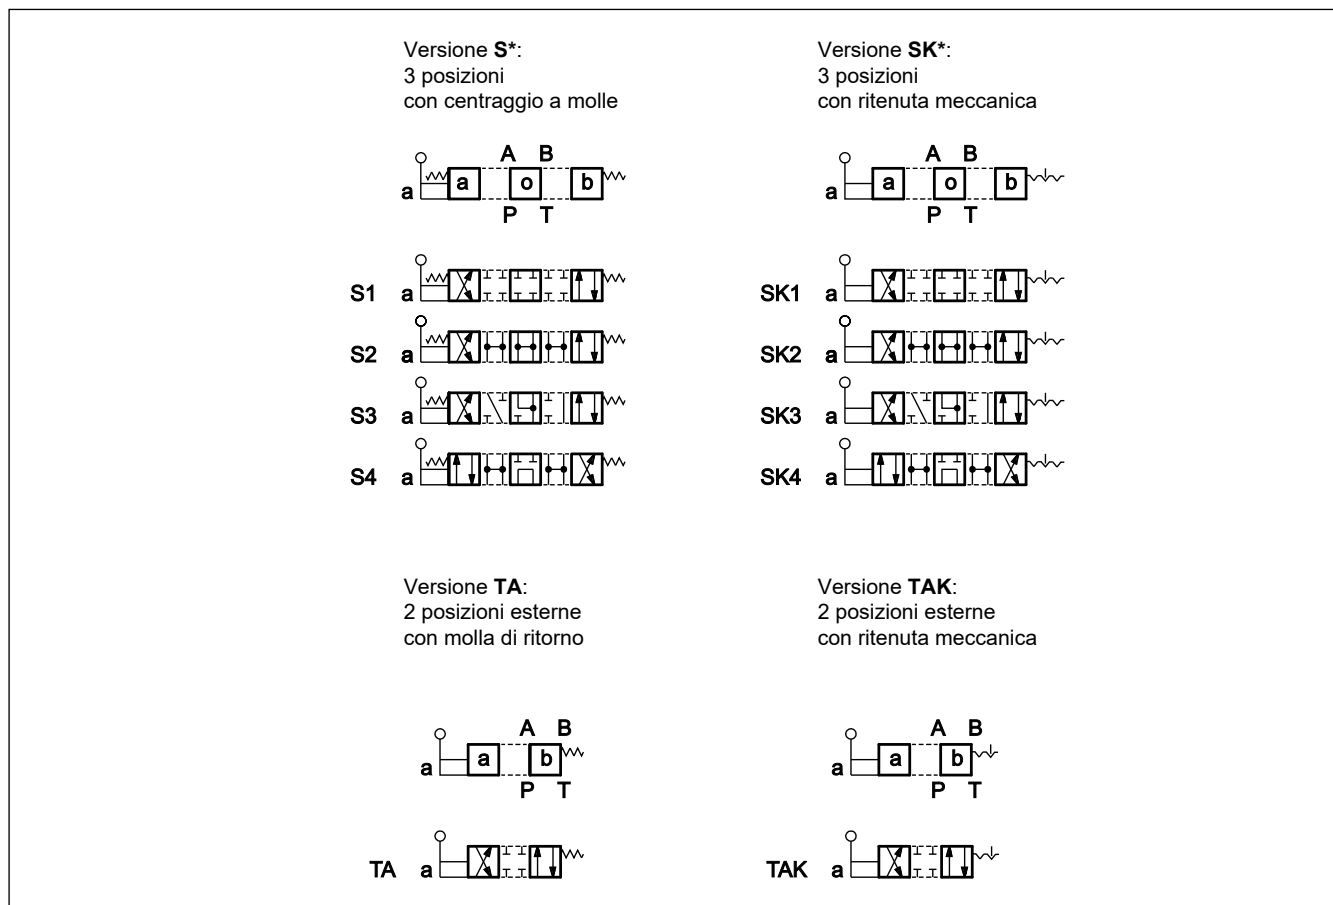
Versione **S***:
3 posizioni
con centraggio a molle

a a o b
A B
P T

S1 a
S2 a
S3 a
S4 a

Versione **SK***:
3 posizioni
con ritenuta meccanica

a a o b
A B
P T

SK1 a
SK2 a
SK3 a
SK4 a

Versione **TA**:
2 posizioni esterne
con molla di ritorno

a a b
A B
P T

TA a

Versione **TAK**:
2 posizioni esterne
con ritenuta meccanica

a a b
A B
P T

TAK a